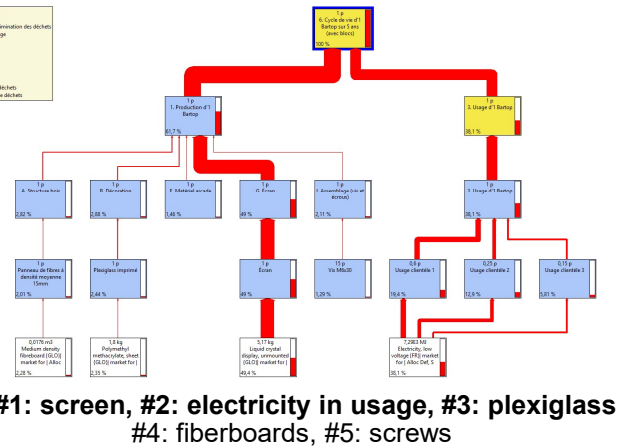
limination des déchets
ge

échets
e déchets

1 p
6. Cycle de vie d'1 Bartop sur 5 ans (avec blocs)
100 %

1 p
1. Production d'1 Bartop
61,7 %

1 p
3. Usage d'1 Bartop
38,1 %

1 p
A. Structure bois
2,82 %

1 p
B. Décoration
2,58 %

1 p
E. Matériel arcade
1,46 %

1 p
G. Écran
49 %

1 p
I. Assemblage (vis et écrous)
2,11 %

1 p
3. Usage d'1 Bartop
38,1 %

1 p
Panneau de fibres à densité moyenne 15mm
2,01 %

1 p
Plexiglas imprimé
2,44 %

1 p
Écran
49 %

15 p
Vis M6x30
1,29 %

0,6 p
Usage clientèle 1
19,4 %

0,25 p
Usage clientèle 2
12,9 %

0,15 p
Usage clientèle 3
5,81 %

0,0176 m3
Medium density fibreboard {GLO}| market for | Alloc
2,28 %

1,8 kg
Polymethyl methacrylate, sheet {GLO}| market for |
2,35 %

5,17 kg
Liquid crystal display, unmounted {GLO}| market for |
49,4 %

7,2963 MJ
Electricity, low voltage {FR}| market for | Alloc Def, S
38,1 %

#1: screen, #2: electricity in usage, #3: plexiglass
#4: fiberboards, #5: screws